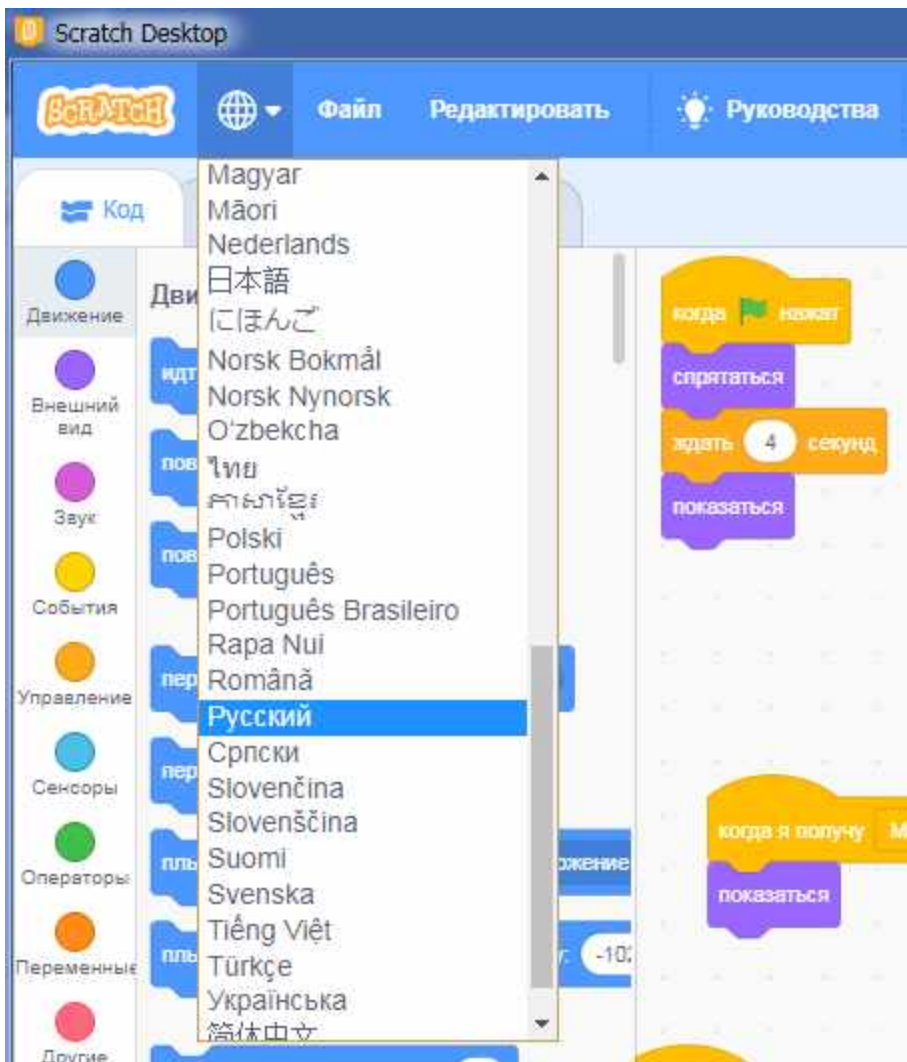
Scratch Desktop

Scratch
Файл
Редактировать
Руководства

Код

Движение
Внешний вид
Звук
События
Управление
Сенсоры
Операторы
Переменные
Другие

Дви

идт
пов
пов
пер
пер
плы
плы

Magyar
Māori
Nederlands
日本語
にほんご
Norsk Bokmål
Norsk Nynorsk
O'zbekcha
ไทย
ភាសាខ្មែរ
Polski
Português
Português Brasileiro
Rapa Nui
Română
Русский
Српски
Slovenčina
Slovenščina
Suomi
Svenska
Tiếng Việt
Türkçe
Українська
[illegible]

когда нажат
спрятаться
ждать 4 секунд
показаться

когда я получу M
показаться

ожение
-10